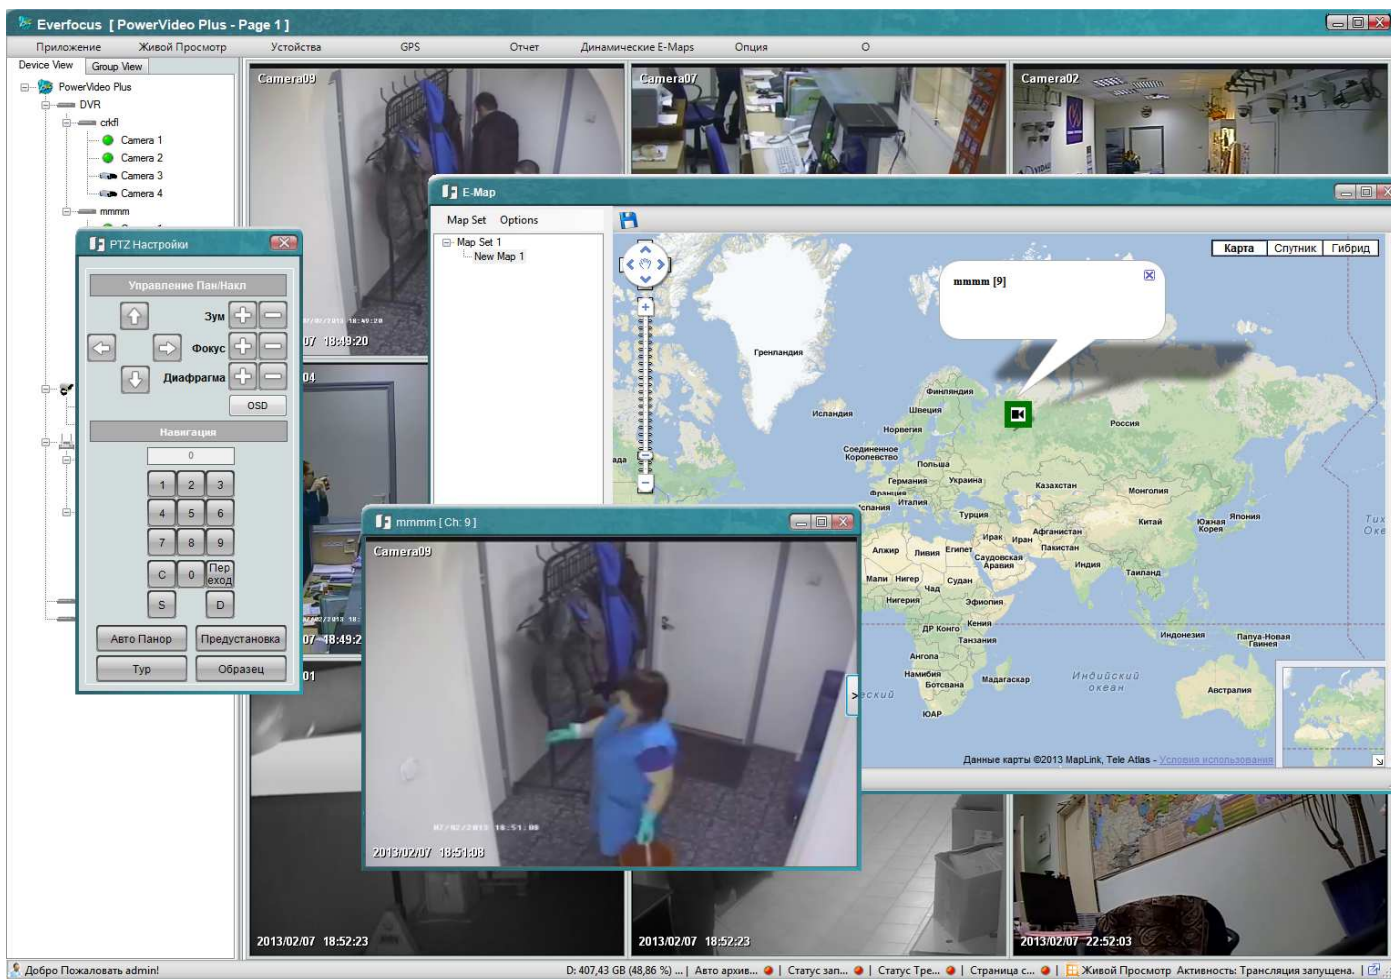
Everfocus [ PowerVideo Plus - Page 1 ]

Приложение Живой Просмотр Устройства GPS Отчет Динамические E-Maps Опция O

Device View Group View

PowerVideo Plus
DVR
crkfl
Camera 1
Camera 2
Camera 3
Camera 4
mmmm

PTZ Настройки

Управление Пан/Накл
Зум
Фокус
Диафрагма
OSD
Навигация
0
1 2 3
4 5 6
7 8 9
C 0 Пер еход
S D
Авто Панор Предустановка
Тур Образец

Camera09
07 18:49:20
04
07 18:49:2
01

Camera07

Camera02

E-Map

Map Set Options

Map Set 1
New Map 1

Карта Спутник Гибрид

mmmm [9]

Гренландия
Исландия
Финляндия
Швеция
Норвегия
Россия
Соединенное Королевство
Польша
Германия
Украина
Франция
Италия
Испания
Казахстан
Монголия
Турция
Китай
Южная Корея
Япония
Алжир
Ливия
Египет
Ирак
Иран
Афганистан
Пакистан
Саудовская Аравия
Индия
Таиланд
Мали
Нигер
Чад
Судан
Нигерия
Эфиопия
ДР Конго
Кения
Танзания
Индонезия
Папуа-Новая Гвинея
Ангола
Намибия
Ботсвана
Мадагаскар
Индийский океан
Австралия
ЮАР
Данные карты ©2013 MapLink, Tele Atlas - Условия использования

mmmm [ Ch: 9 ]

Camera09
2013/02/07 18:51:08

2013/02/07 18:52:23
2013/02/07 18:52:23
2013/02/07 22:52:03

Добро Пожаловать admin!
D: 407,43 GB (48,86 %) ... | Авто архив... | Статус зап... | Статус Тре... | Страница с... | Живой Просмотр Активность: Трансляция запущена.